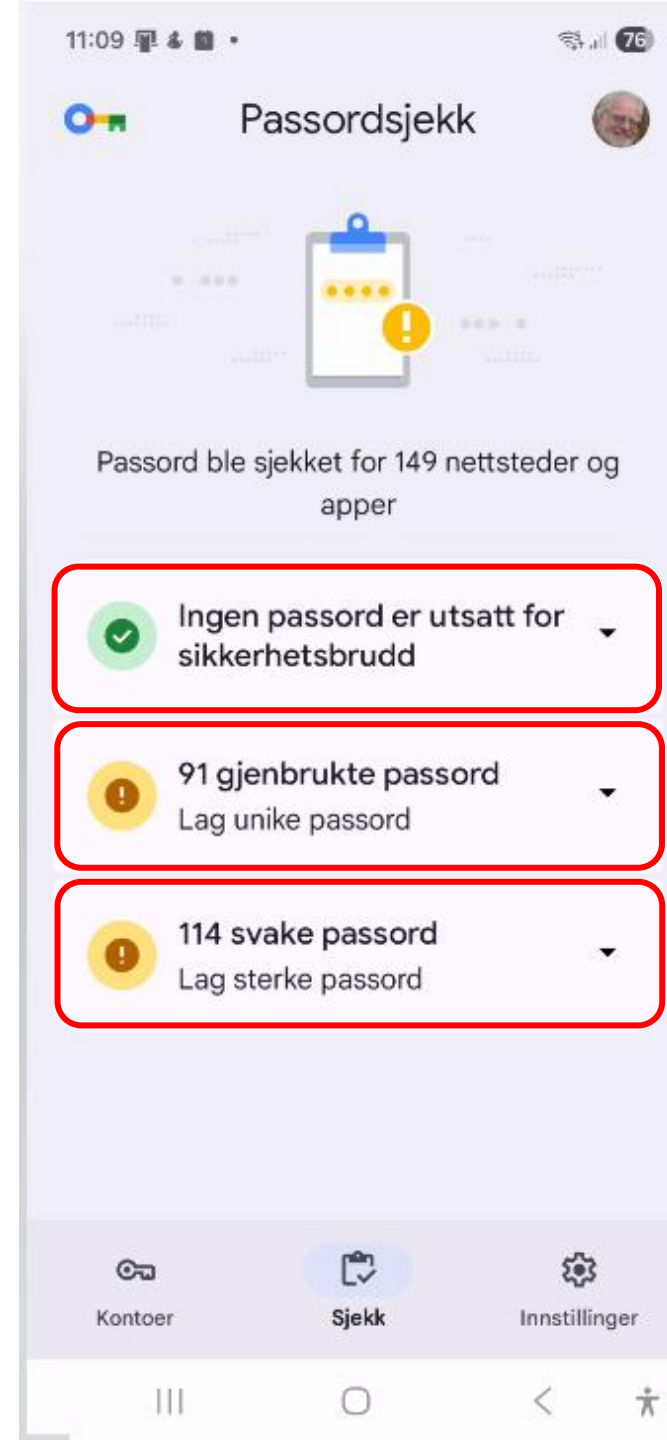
11:09 • 76

Passordsjekk

Passord ble sjekket for 149 nettsteder og apper

Ingen passord er utsatt for sikkerhetsbrudd

91 gjenbrukte passord
Lag unike passord

114 svake passord
Lag sterke passord

Kontoer
Sjekk
Innstillinger